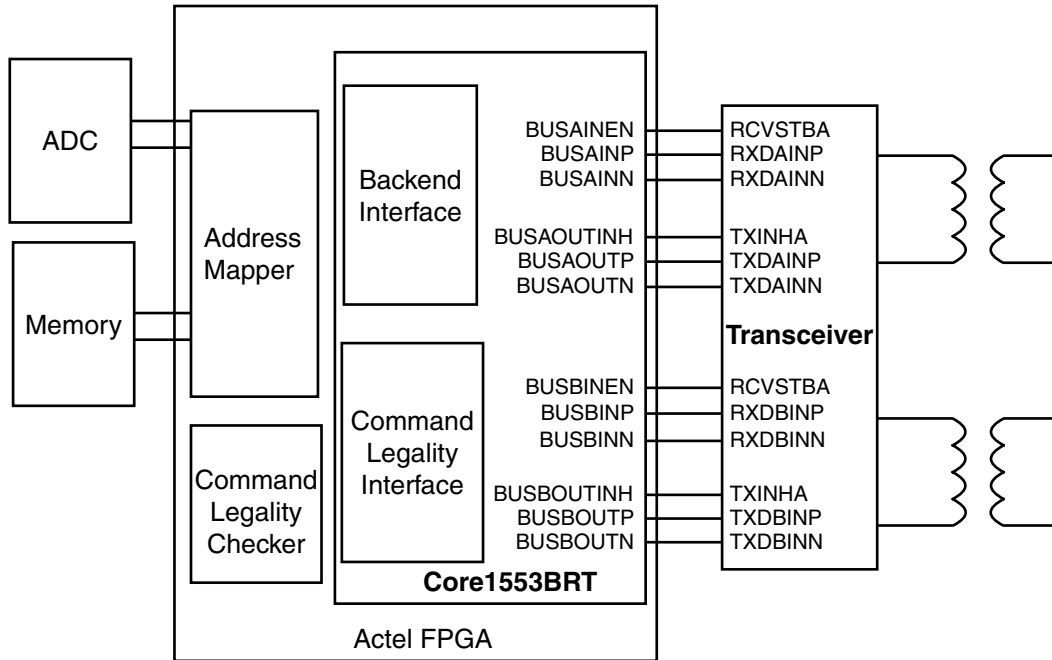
ADC

Memory

Address Mapper

Command Legality Checker

Backend Interface

Command Legality Interface

Core1553BRT

Actel FPGA

BUSAINEN
BUSAINP
BUSAINN
BUSAOUTINH
BUSAOUTP
BUSAOUTN
BUSBINEN
BUSBINP
BUSBINN
BUSBOUTINH
BUSBOUTP
BUSBOUTN

RCVSTBA
RXDAINP
RXDAINN
TXINHA
TXDAINP
TXDAINN

Transceiver

RCVSTBA
RXDBINP
RXDBINN
TXINHA
TXDBINP
TXDBINN